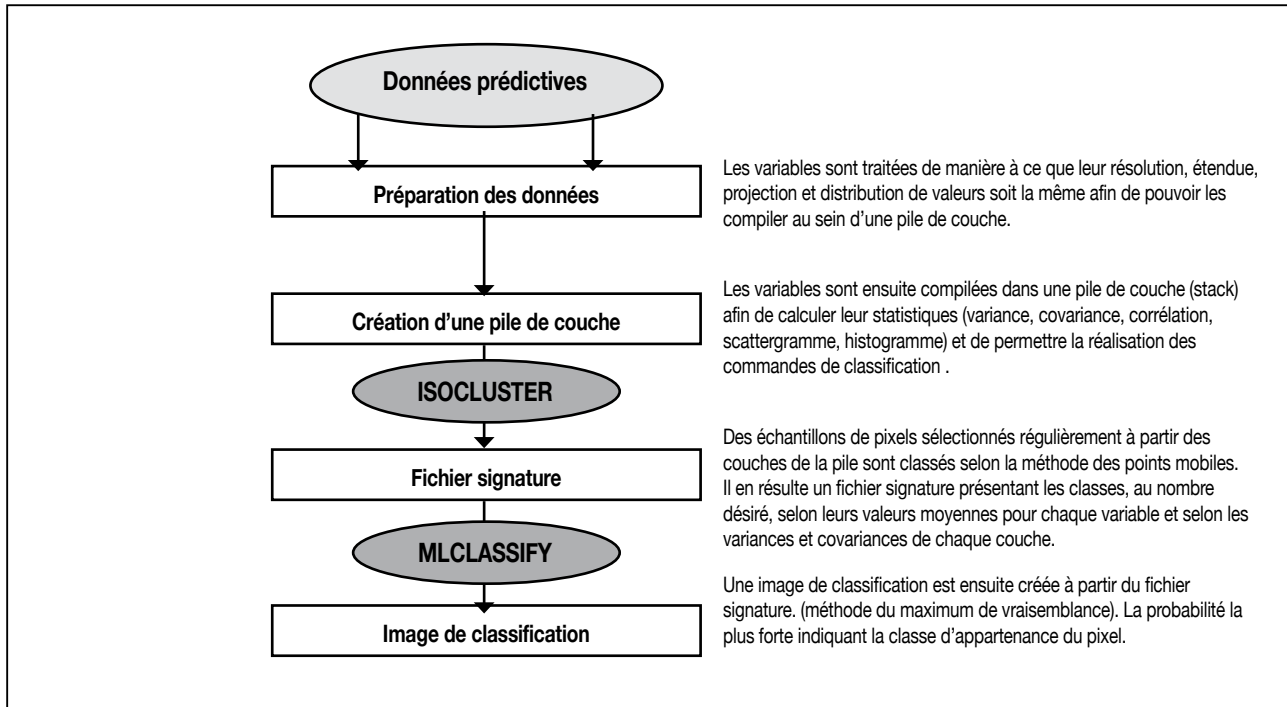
Données prédictives

Préparation des données

Les variables sont traitées de manière à ce que leur résolution, étendue, projection et distribution de valeurs soit la même afin de pouvoir les compiler au sein d'une pile de couche.

Création d'une pile de couche

Les variables sont ensuite compilées dans une pile de couche (stack) afin de calculer leur statistiques (variance, covariance, corrélation, scattergramme, histogramme) et de permettre la réalisation des commandes de classification .

ISOCLUSTER

Fichier signature

Des échantillons de pixels sélectionnés régulièrement à partir des couches de la pile sont classés selon la méthode des points mobiles. Il en résulte un fichier signature présentant les classes, au nombre désiré, selon leurs valeurs moyennes pour chaque variable et selon les variances et covariances de chaque couche.

MLCLASSIFY

Image de classification

Une image de classification est ensuite créée à partir du fichier signature. (méthode du maximum de vraisemblance). La probabilité la plus forte indiquant la classe d'appartenance du pixel.